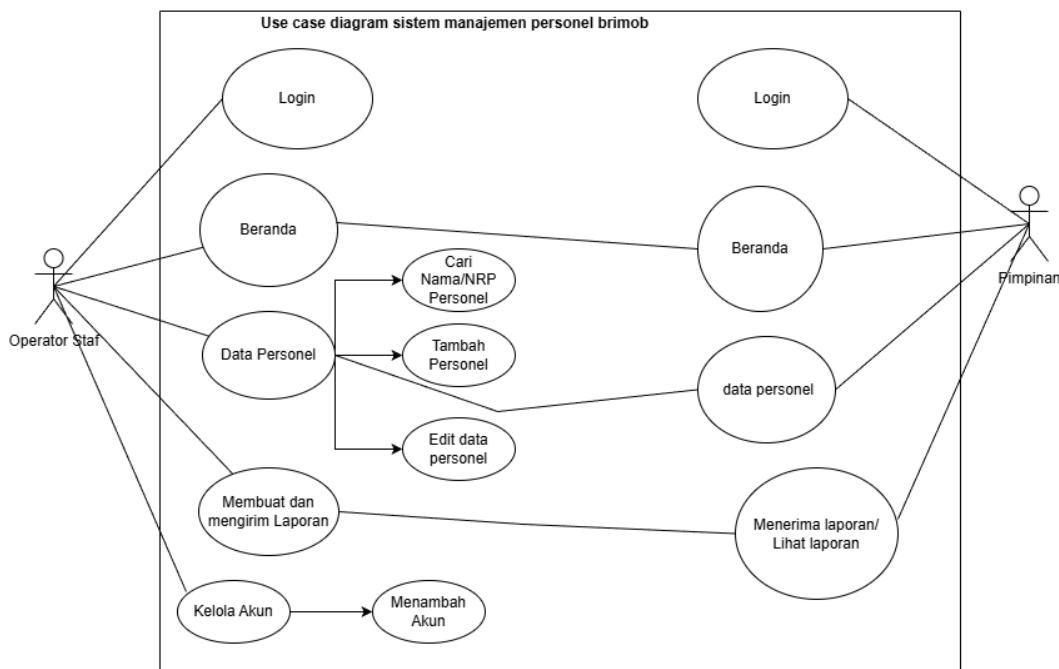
Use case diagram sistem manajemen personel brimob

Login

Beranda

Cari Nama/NRP Personel

Data Personel

Tambah Personel

Edit data personel

Membuat dan mengirim Laporan

Kelola Akun

Menambah Akun

Operator Staf

Login

Beranda

data personel

Menerima laporan/ Lihat laporan

Pimpinan